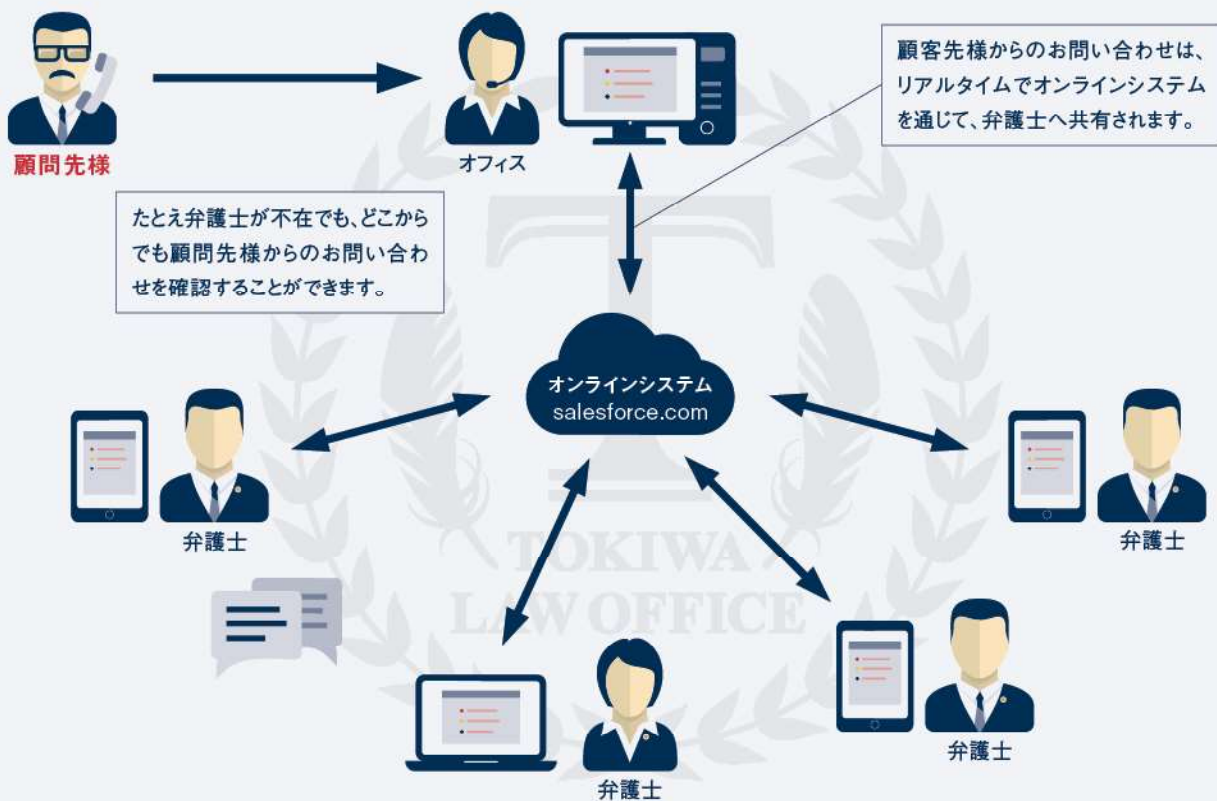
顧問先様

オフィス

顧客先様からのお問い合わせは、リアルタイムでオンラインシステムを通じて、弁護士へ共有されます。

たとえ弁護士が不在でも、どこからでも顧問先様からのお問い合わせを確認することができます。

オンラインシステム
salesforce.com

弁護士

弁護士

TOKIWA
LAW OFFICE

弁護士

弁護士